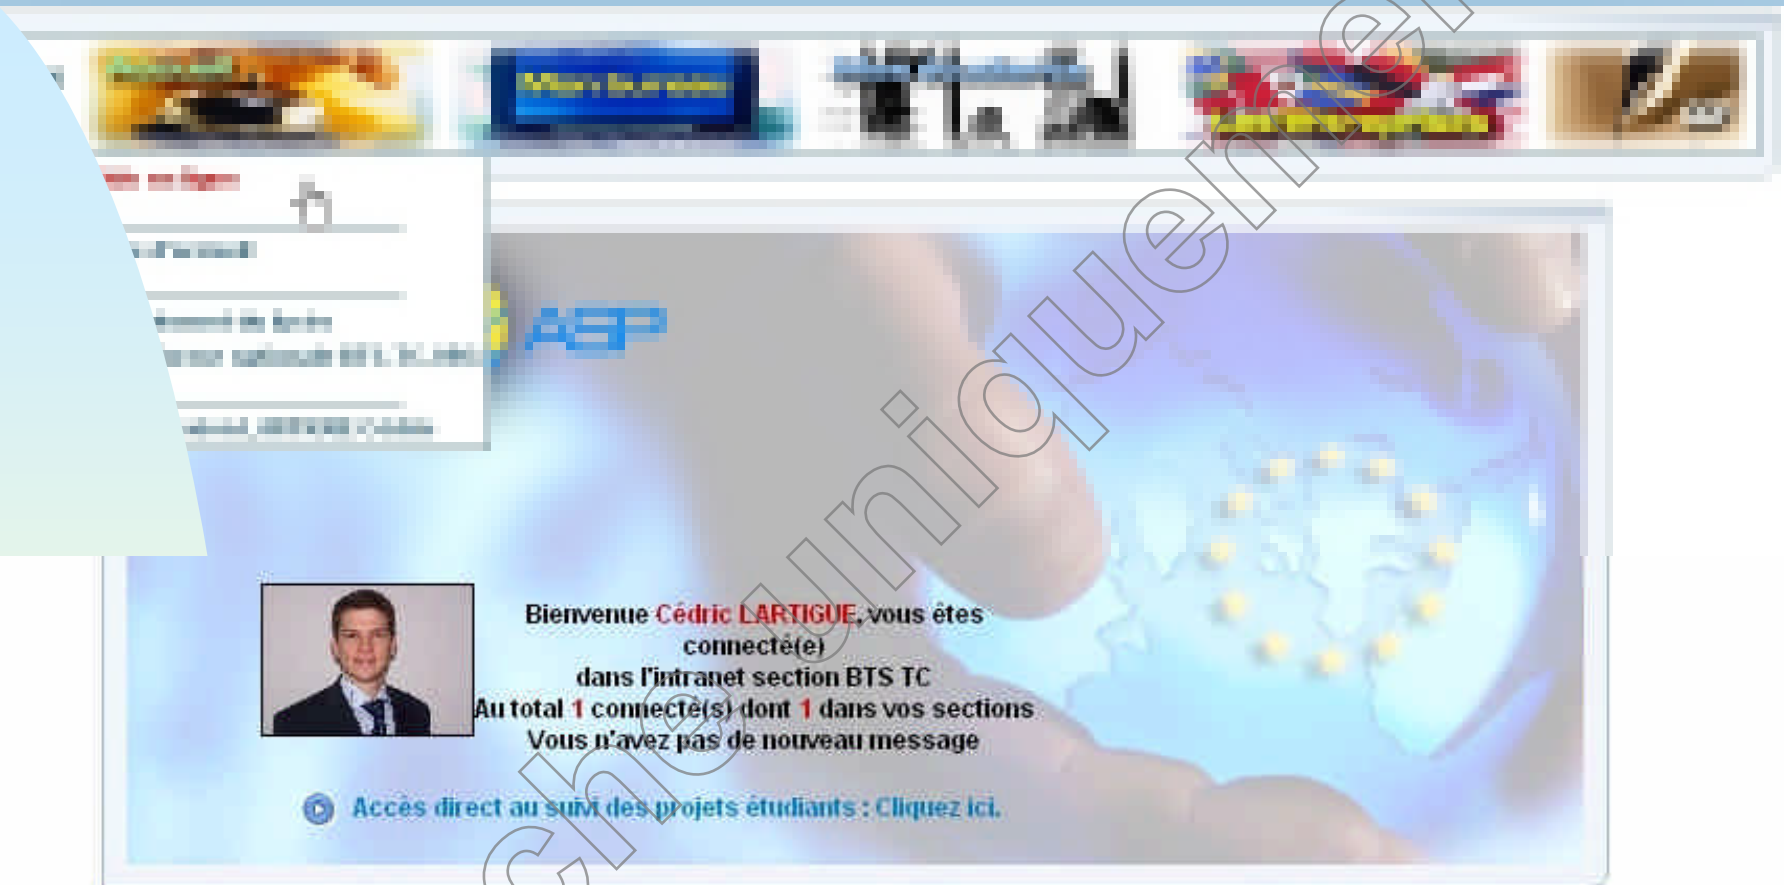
Mon bureau

ASP

Bienvenue Cédric LARTIGUE, vous êtes connecté(e)
dans l'intranet section BTS TC
Au total 1 connecté(s) dont 1 dans vos sections
Vous n'avez pas de nouveau message

Accès direct au suivi des projets étudiants : Cliquez ici.

cheuniquement